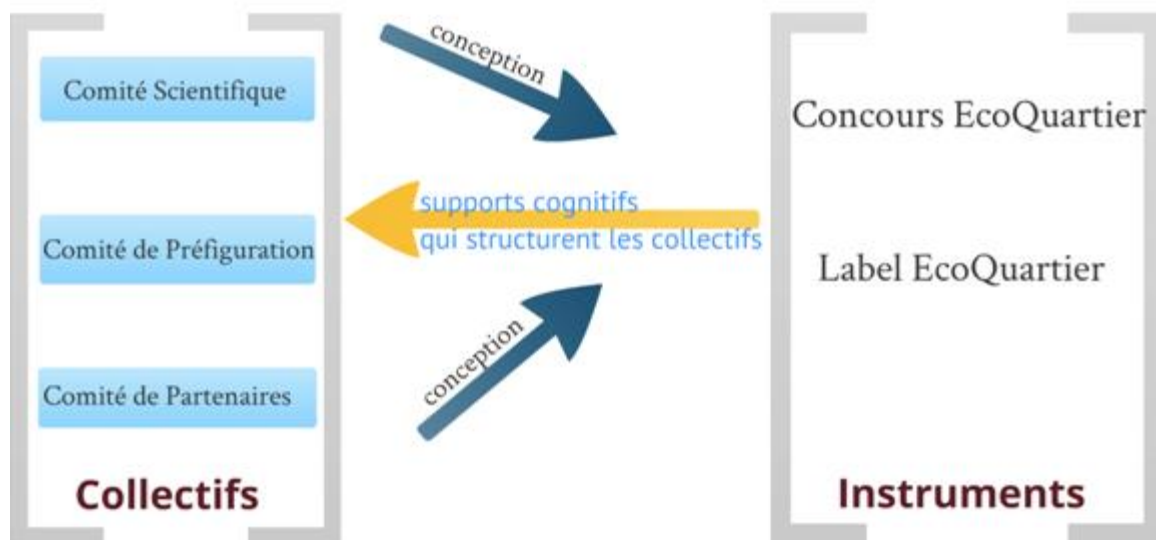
Comité Scientifique

Comité de Préfiguration

Comité de Partenaires

Collectifs

conception

supports cognitifs
qui structurent les collectifs

conception

Concours EcoQuartier

Label EcoQuartier

Instruments